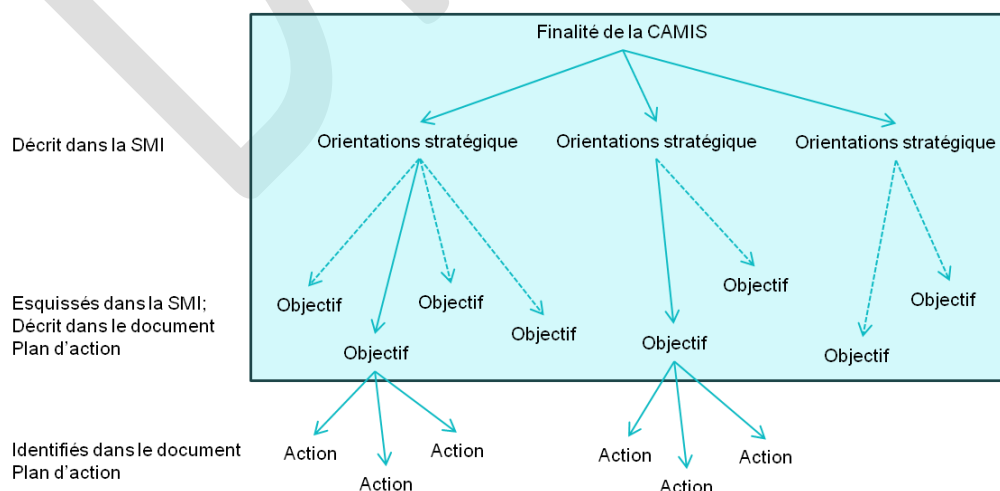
Finalité de la CAMIS

Décrit dans la SMI

Orientations stratégique

Orientations stratégique

Orientations stratégique

Esquissés dans la SMI; Décrit dans le document Plan d'action

Objectif

Objectif

Objectif

Objectif

Objectif

Objectif

Objectif

Objectif

Identifiés dans le document Plan d'action

Action

Action

Action

Action

Action

Action